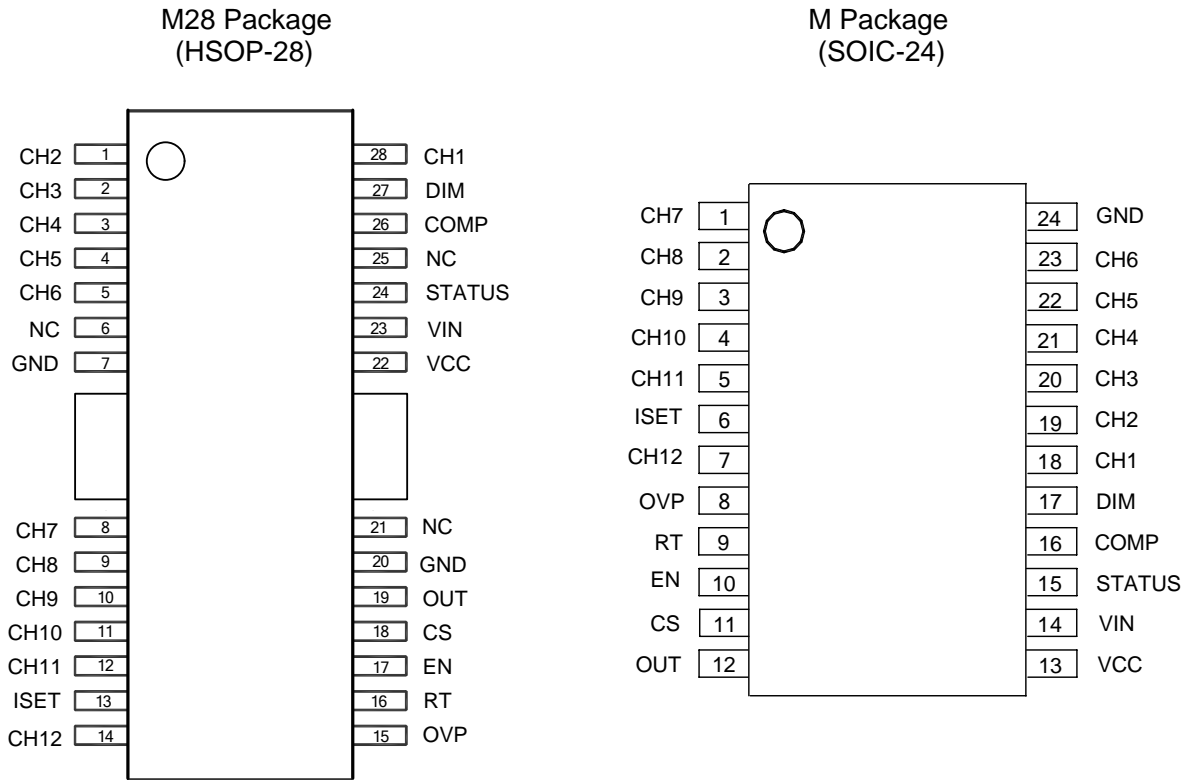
M28 Package
(HSOP-28)

CH2 1
CH3 2
CH4 3
CH5 4
CH6 5
NC 6
GND 7
CH7 8
CH8 9
CH9 10
CH10 11
CH11 12
ISET 13
CH12 14

28 CH1
27 DIM
26 COMP
25 NC
24 STATUS
23 VIN
22 VCC
21 NC
20 GND
19 OUT
18 CS
17 EN
16 RT
15 OVP

M Package
(SOIC-24)

CH7 1
CH8 2
CH9 3
CH10 4
CH11 5
ISET 6
CH12 7
OVP 8
RT 9
EN 10
CS 11
OUT 12

24 GND
23 CH6
22 CH5
21 CH4
20 CH3
19 CH2
18 CH1
17 DIM
16 COMP
15 STATUS
14 VIN
13 VCC